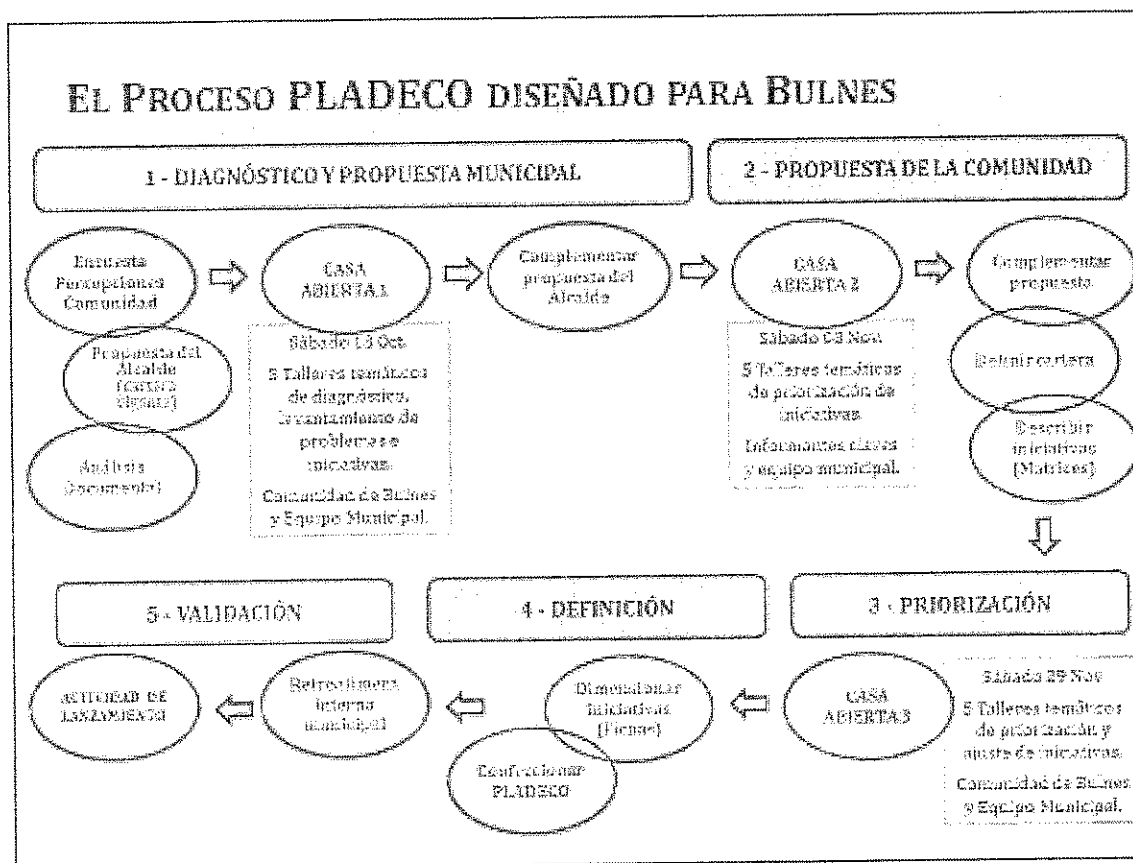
EL PROCESO PLADECO DISEÑADO PARA BULNES

1 - DIAGNÓSTICO Y PROPUESTA MUNICIPAL

2 - PROPUESTA DE LA COMUNIDAD

Encuesta Percepciones Comunidad

Propuesta del Alcalde (cartera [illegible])

Análisis (Documental)

CASA ABIERTA 1

Sábado 18 Oct

5 Talleres temáticos de diagnóstico, levantamiento de problemas e iniciativas.

Comunidad de Bulnes y Equipo Municipal.

Complementar propuesta del Alcalde

CASA ABIERTA 2

Sábado 08 Nov.

5 Talleres temáticos de priorización de iniciativas.

Informantes claves y equipo municipal.

Complementar propuesta

Definir cartera

Describir iniciativas (Matrices)

5 - VALIDACIÓN

4 - DEFINICIÓN

3 - PRIORIZACIÓN

ACTIVIDAD DE LANZAMIENTO

Retroalimentación interna municipal

Dimensionar iniciativas (Fichas)

Confeccionar PLADECO

CASA ABIERTA 3

Sábado 29 Nov

5 Talleres temáticos de priorización y ajuste de iniciativas.

Comunidad de Bulnes y Equipo Municipal.